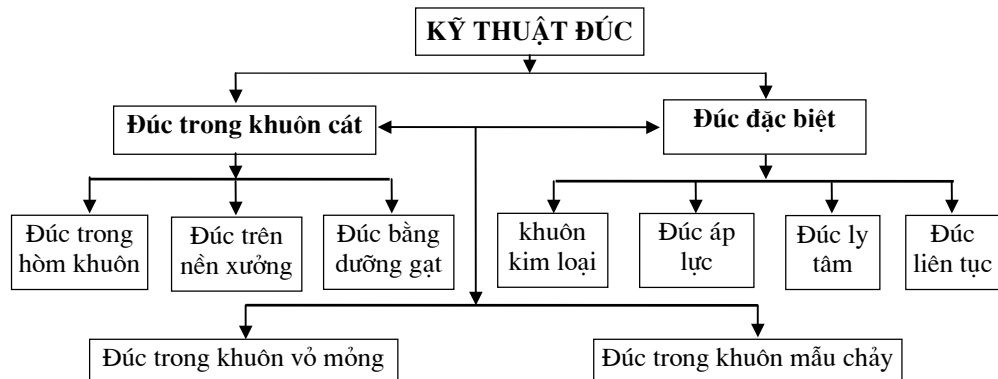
KỸ THUẬT ĐÚC

Đúc trong khuôn cát

Đúc đặc biệt

Đúc trong hòm khuôn

Đúc trên nền xưởng

Đúc bằng dưỡng gạt

khuôn kim loại

Đúc áp lực

Đúc ly tâm

Đúc liên tục

Đúc trong khuôn vỏ mỏng

Đúc trong khuôn mẫu chảy